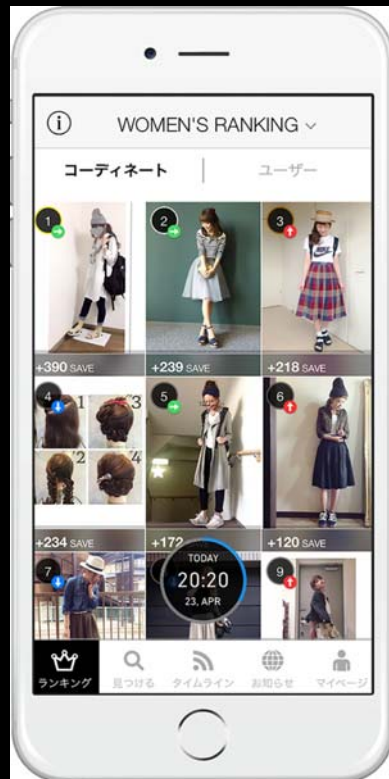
WOMEN'S RANKING ⌄

コーディネート

ユーザー

1

2

3

+390 SAVE

+239 SAVE

+218 SAVE

4

1

3

2

4

5

6

+234 SAVE

+172

+120 SAVE

7

TODAY

20:20

23, APR

9

ランキング

見つける

タイムライン

お知らせ

マイページ